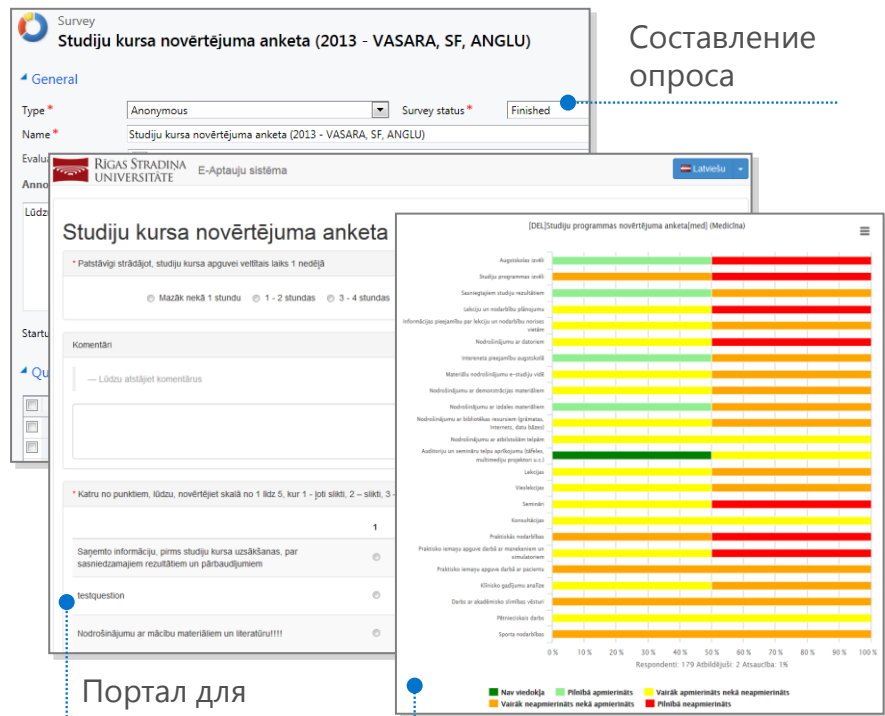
Survey
Studiju kursa novērtējuma anketa (2013 - VASARA, SF, ANGLU)

General

Type * Anonymous
Survey status * Finished
Name * Studiju kursa novērtējuma anketa (2013 - VASARA, SF, ANGLU)
Evalu
Anno
Lūdz
Startu
Qu

Составление опроса

RĪGAS STRADIŅA UNIVERSITĀTE E-Aptauju sistēma
Latviešu

Studiju kursa novērtējuma anketa

* Patstāvīgi strādājot, studiju kursa apguvei veltītais laiks 1 nedēļā
Mazāk nekā 1 stundu
1 - 2 stundas
3 - 4 stundas

Komentāri
— Lūdzu atstājiet komentārus

* Katru no punktiem, lūdzu, novērtējiet skalā no 1 līdz 5, kur 1 - ļoti slikti, 2 – slikti, 3 -
1
Saņemto informāciju, pirms studiju kursa uzsākšanas, par sasniedzamajiem rezultātiem un pārbaudījumiem
testquestion
Nodrošinājumu ar mācību materiāliem un literatūru!!!!

Портал для

[DEL]Studiju programmas novērtējuma anketa[med] (Medicīna)
Augstskolas izvēli
Studiju programmas izvēli
Sasniegtajiem studiju rezultātiem
Lekciju un nodarbību plānojumu
Informācijas pieejamību par lekciju un nodarbību norises vietām
Nodrošinājumu ar datoriem
Interneta pieejamību augstskolā
Materiālu nodrošinājumu e-studiju vidē
Nodrošinājumu ar demonstrācijas materiāliem
Nodrošinājumu ar izdales materiāliem
Nodrošinājumu ar bibliotēkas resursiem (grāmatas, internets, datu bāzes)
Nodrošinājumu ar atbilstošām telpām
Auditoriju un semināru telpu aprīkojumu (tāfeles, multimediju projektori u.c.)
Lekcijas
Videolekcijas
Semināri
Konsultācijas
Praktiskās nodarbības
Praktisko iemaņu apguve darbā ar manekeniem un simulatoriem
Praktisko iemaņu apguve darbā ar pacientu
Klīnisko gadījumu analīze
Darbs ar akadēmisko slimības vēsturi
Pētnieciskais darbs
Sporta nodarbības
0 % 10 % 20 % 30 % 40 % 50 % 60 % 70 % 80 % 90 % 100 %
Respondenti: 179 Atbildējuši: 2 Atsaucība: 1%
Nav viedokļa
Pilnībā apmierināts
Vairāk apmierināts nekā neapmierināts
Vairāk neapmierināts nekā apmierināts
Pilnībā neapmierināts